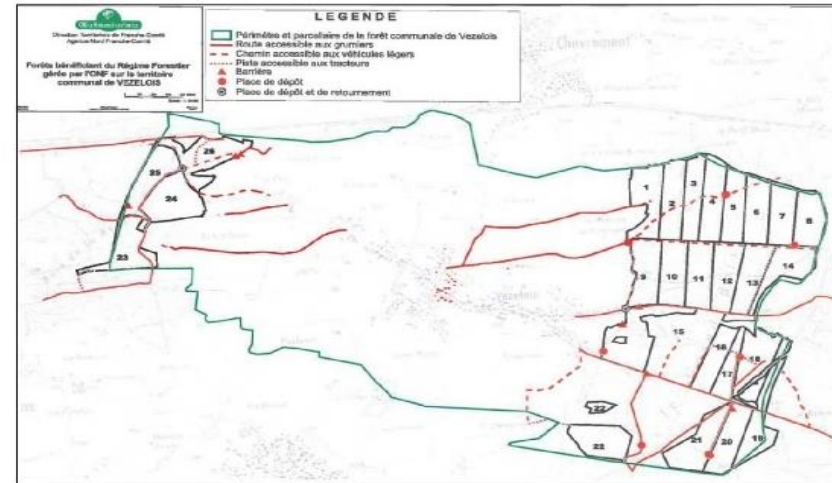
Direction territoriale de Franche-Comté
Agence Nord Franche-Comté

Forêts bénéficiant du Régime Forestier gérée par l'ONF sur le territoire communal de VEZELOIS

LEGENDE
Périmètre et parcellaire de la forêt communale de Vezelois
Route accessible aux grumiers
Chemin accessible aux véhicules légers
Piste accessible aux tracteurs
Barrière
Place de dépôt
Place de dépôt et de retournement

Chevremont

Vezelois

1 2 3 4 5 6 7 8 9 10 11 12 13 14 15 16 17 18 19 20 21 22 22 23 24 25 26